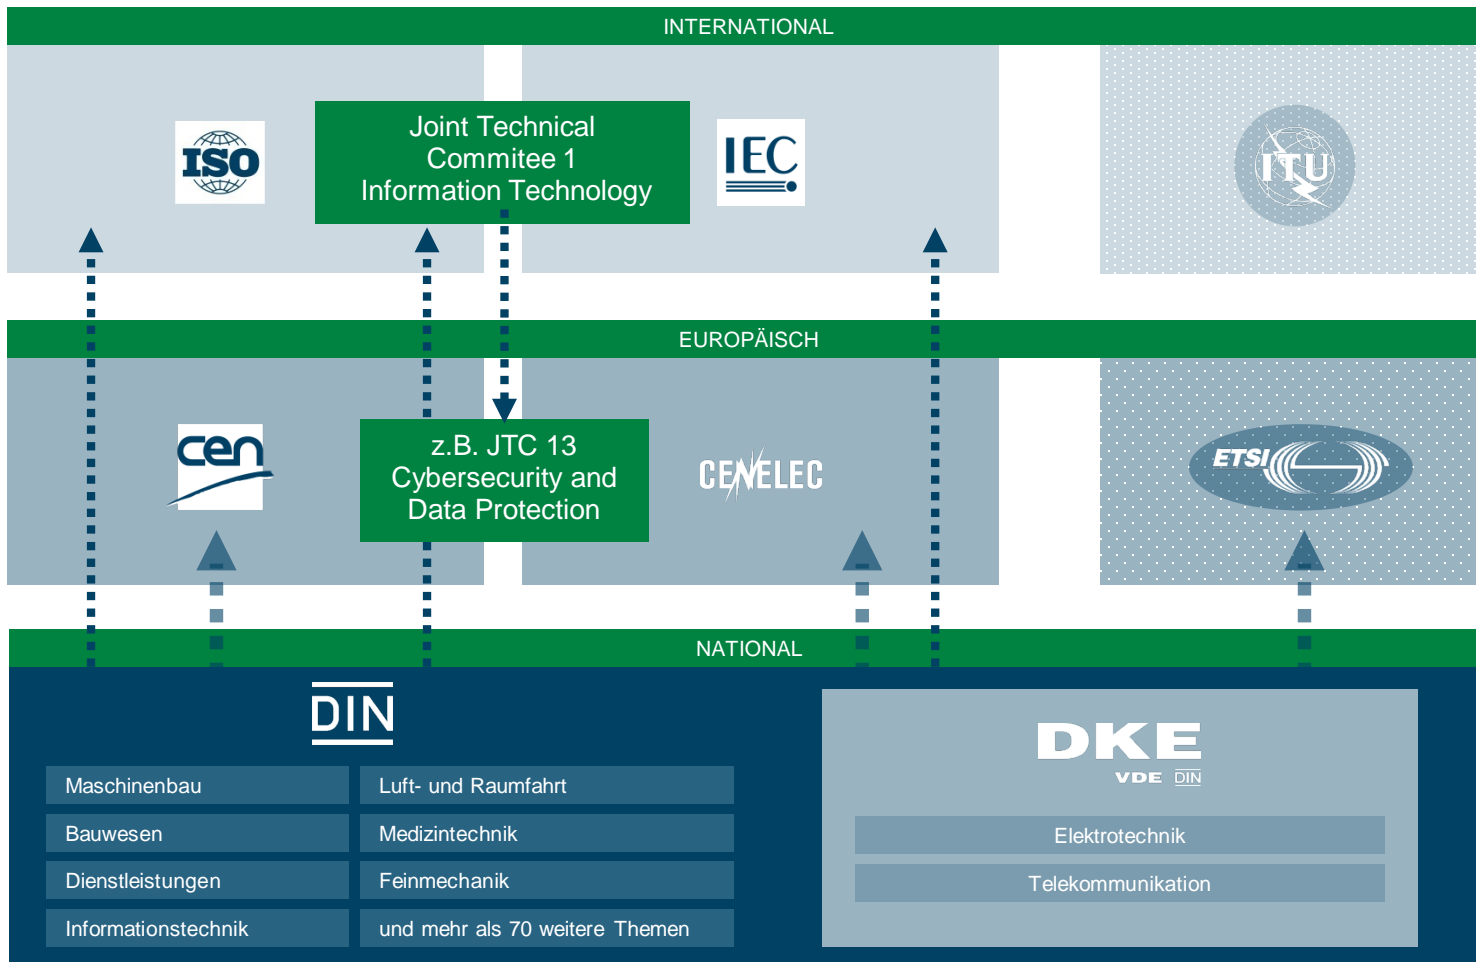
INTERNATIONAL

ISO

Joint Technical Commitee 1 Information Technology

IEC

ITU

EUROPÄISCH

cen

z.B. JTC 13 Cybersecurity and Data Protection

CENELEC

ETSI

NATIONAL

DIN

Maschinenbau

Luft- und Raumfahrt

Bauwesen

Medizintechnik

Dienstleistungen

Feinmechanik

Informationstechnik

und mehr als 70 weitere Themen

DKE
VDE DIN

Elektrotechnik

Telekommunikation